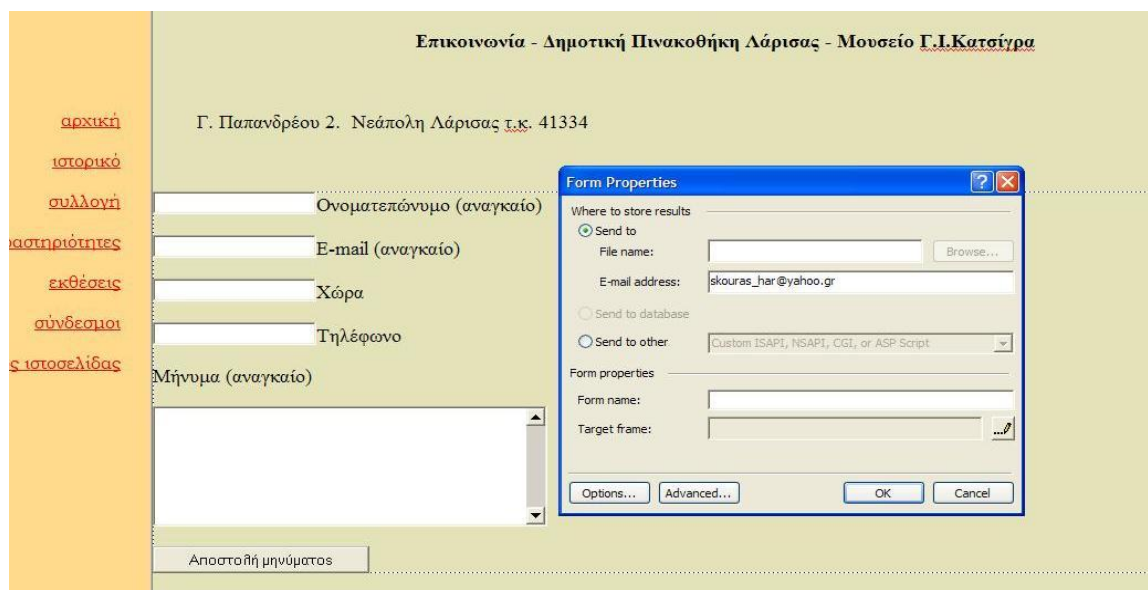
Επικοινωνία - Δημοτική Πινακοθήκη Λάρισας - Μουσείο Γ.Ι.Κατσίγρα

αρχική

ιστορικό

συλλογή

δραστηριότητες

εκθέσεις

σύνδεσμοι

ς ιστοσελίδας

Γ. Παπανδρέου 2. Νεάπολη Λάρισας τ.κ. 41334

Ονοματεπώνυμο (αναγκαίο)

E-mail (αναγκαίο)

Χώρα

Τηλέφωνο

Μήνυμα (αναγκαίο)

Αποστολή μηνύματος

Form Properties

Where to store results

Send to

File name:

Browse...

E-mail address: skouras_har@yahoo.gr

Send to database

Send to other

Custom ISAPI, NSAPI, CGI, or ASP Script

Form properties

Form name:

Target frame:

Options...

Advanced...

OK

Cancel